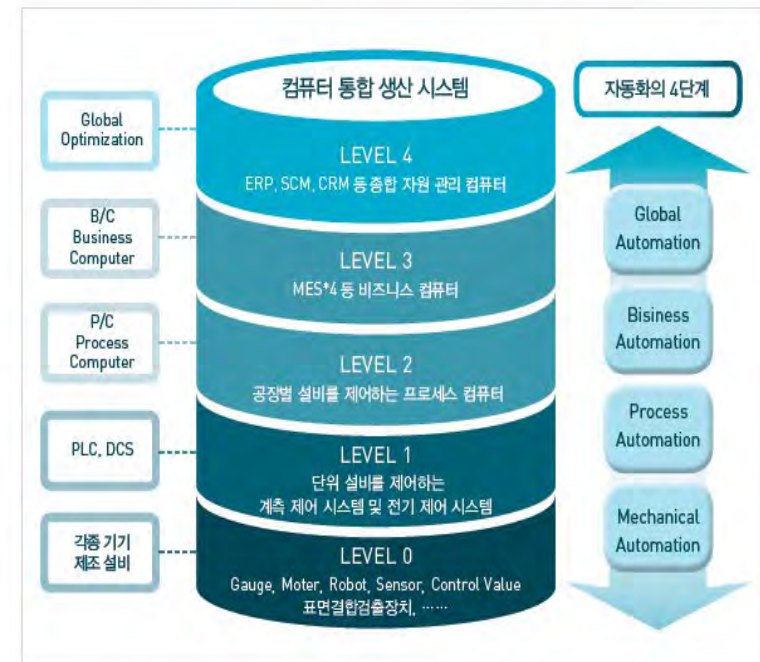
컴퓨터 통합 생산 시스템

자동화의 4단계

Global Optimization

LEVEL 4
ERP, SCM, CRM 등 종합 자원 관리 컴퓨터

B/C Business Computer

LEVEL 3
MES*4 등 비즈니스 컴퓨터

P/C Process Computer

LEVEL 2
공정별 설비를 제어하는 프로세스 컴퓨터

PLC, DCS

LEVEL 1
단위 설비를 제어하는 계측 제어 시스템 및 전기 제어 시스템

각종 기기 제조 설비

LEVEL 0
Gauge, Moter, Robot, Sensor, Control Value 표면결함검출장치, ……

Global Automation

Business Automation

Process Automation

Mechanical Automation